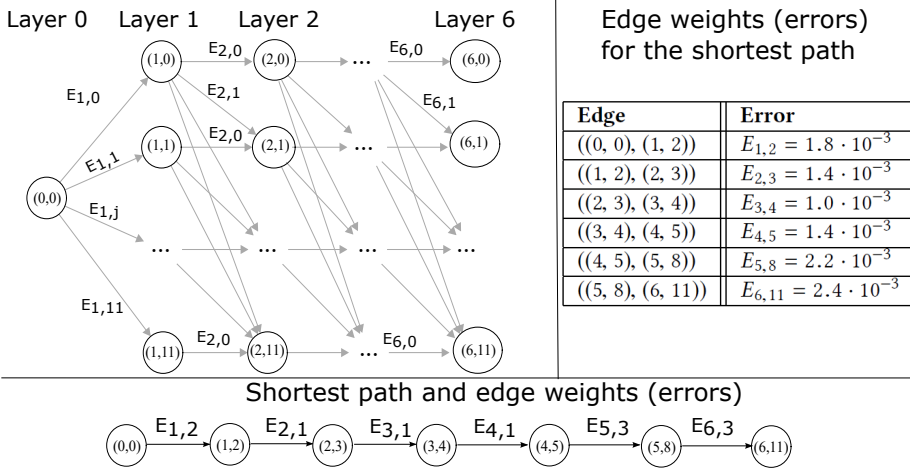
Layer 0 Layer 1 Layer 2 Layer 6

(1,0) $E_{2,0}$ (2,0) ... $E_{6,0}$ (6,0)

$E_{1,0}$ $E_{2,1}$ $E_{6,1}$

$E_{2,0}$

$E_{1,1}$ (1,1) (2,1) ... (6,1)

(0,0) $E_{1,j}$

... ... ... ...

$E_{1,11}$

(1,11) $E_{2,0}$ (2,11) ... $E_{6,0}$ (6,11)

Edge weights (errors) for the shortest path

| Edge | Error |
|---|---|
| ((0, 0), (1, 2)) | $E_{1,2} = 1.8 \cdot 10^{-3}$ |
| ((1, 2), (2, 3)) | $E_{2,3} = 1.4 \cdot 10^{-3}$ |
| ((2, 3), (3, 4)) | $E_{3,4} = 1.0 \cdot 10^{-3}$ |
| ((3, 4), (4, 5)) | $E_{4,5} = 1.4 \cdot 10^{-3}$ |
| ((4, 5), (5, 8)) | $E_{5,8} = 2.2 \cdot 10^{-3}$ |
| ((5, 8), (6, 11)) | $E_{6,11} = 2.4 \cdot 10^{-3}$ |

Shortest path and edge weights (errors)

(0,0) $E_{1,2}$ (1,2) $E_{2,1}$ (2,3) $E_{3,1}$ (3,4) $E_{4,1}$ (4,5) $E_{5,3}$ (5,8) $E_{6,3}$ (6,11)